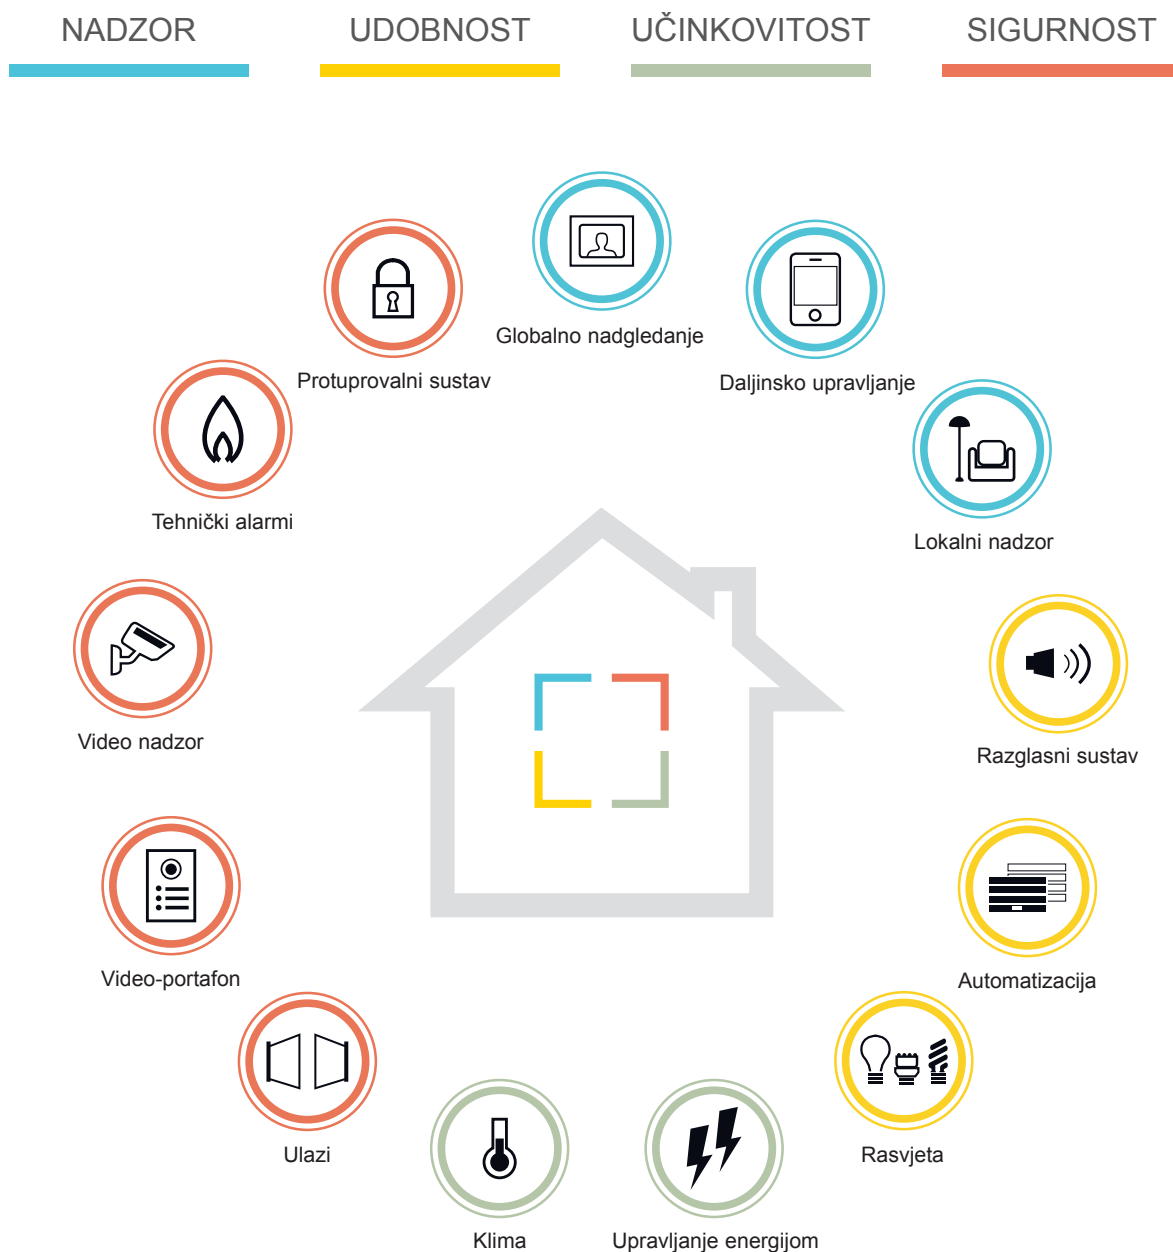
NADZOR UDOBNOST UČINKOVITOST SIGURNOST

Globalno nadgledanje

Protuprovalni sustav

Daljinsko upravljanje

Tehnički alarmi

Lokalni nadzor

Video nadzor

Razglasni sustav

Video-portafon

Automatizacija

Ulazi

Rasvjeta

Klima

Upravljanje energijom